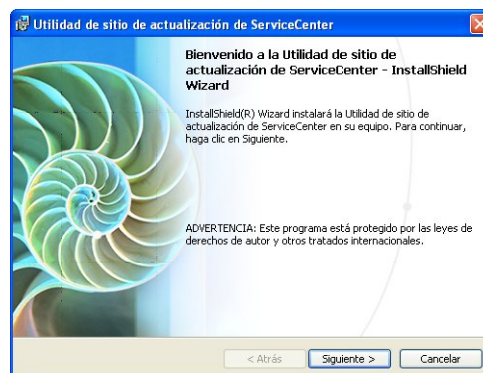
Utilidad de sitio de actualización de ServiceCenter

Bienvenido a la Utilidad de sitio de actualización de ServiceCenter - InstallShield Wizard

InstallShield(R) Wizard instalará la Utilidad de sitio de actualización de ServiceCenter en su equipo. Para continuar, haga clic en Siguiente.

ADVERTENCIA: Este programa está protegido por las leyes de derechos de autor y otros tratados internacionales.

< Atrás
Siguiente >
Cancelar